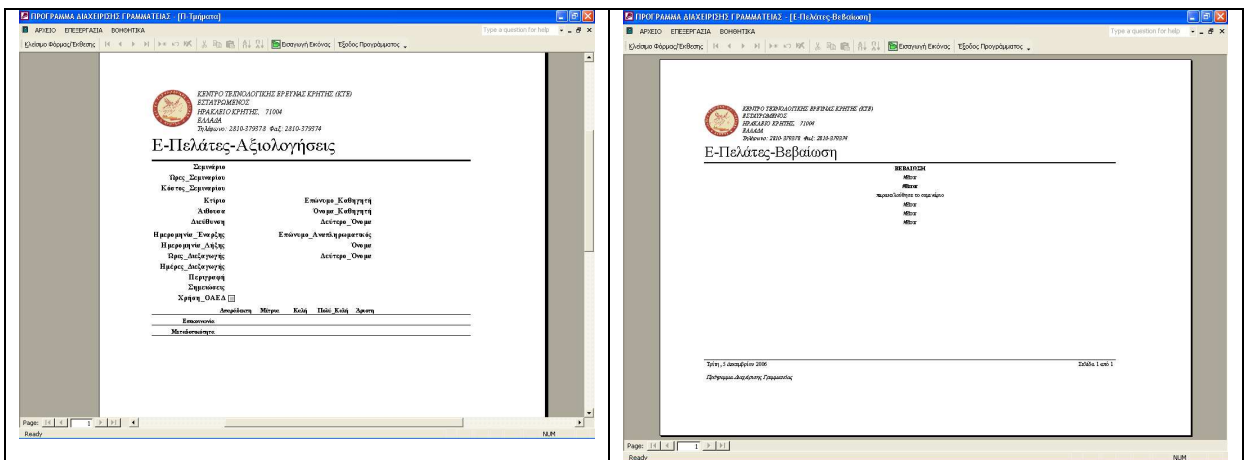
ΠΡΟΓΡΑΜΜΑ ΔΙΑΧΕΙΡΙΣΗΣ ΓΡΑΜΜΑΤΕΙΑΣ - [Π-Τμήματα]

ΑΡΧΕΙΟ ΕΠΕΞΕΡΓΑΣΙΑ ΒΟΗΘΗΤΙΚΑ

Type a question for help

Κλείσιμο Φόρμας/Έκθεσης

Εισαγωγή Εικόνας Έξοδος Προγράμματος

ΚΕΝΤΡΟ ΤΕΧΝΟΛΟΓΙΚΗΣ ΕΡΕΥΝΑΣ ΚΡΗΤΗΣ (ΚΤΕ)
ΕΣΤΑΥΡΩΜΕΝΟΣ
ΗΡΑΚΛΕΙΟ ΚΡΗΤΗΣ, 71004
ΕΛΛΑΔΑ
Τηλέφωνο: 2810-379578 Φαξ: 2810-379574

Ε-Πελάτες-Αξιολογήσεις

Σεμινάριο
Ώρες_Σεμιναρίου
Κόστος_Σεμιναρίου
Κτίριο
Αίθουσα
Διεύθυνση
Ημερομηνία_Έναρξης
Ημερομηνία_Λήξης
Ώρες_Διεξαγωγής
Ημέρες_Διεξαγωγής
Περιγραφή
Σημειώσεις
Χρήση_ΟΑΕΔ

Επώνυμο_Καθηγητή
Όνομα_Καθηγητή
Δεύτερο_Όνομα
Επώνυμο_Αντικηρυκτικός
Όνομα
Δεύτερο_Όνομα

| | Ανεπαρκής | Μέτρια | Καλή | Πολύ_Καλή | Άριστη |
|---|---|---|---|---|---|
| Επικοινωνία | | | | | |
| Μεταδοτικότητα | | | | | |

Page: 1

Ready

NUM

ΠΡΟΓΡΑΜΜΑ ΔΙΑΧΕΙΡΙΣΗΣ ΓΡΑΜΜΑΤΕΙΑΣ - [Ε-Πελάτες-Βεβαίωση]

ΑΡΧΕΙΟ ΕΠΕΞΕΡΓΑΣΙΑ ΒΟΗΘΗΤΙΚΑ

Type a question for help

Κλείσιμο Φόρμας/Έκθεσης

Εισαγωγή Εικόνας Έξοδος Προγράμματος

ΚΕΝΤΡΟ ΤΕΧΝΟΛΟΓΙΚΗΣ ΕΡΕΥΝΑΣ ΚΡΗΤΗΣ (ΚΤΕ)
ΕΣΤΑΥΡΩΜΕΝΟΣ
ΗΡΑΚΛΕΙΟ ΚΡΗΤΗΣ, 71004
ΕΛΛΑΔΑ
Τηλέφωνο: 2810-379578 Φαξ: 2810-379574

Ε-Πελάτες-Βεβαίωση

ΒΕΒΑΙΩΣΗ
#Error
#Error
παρακολούθησε το σεμινάριο
#Error
#Error
#Error

Τρίτη, 5 Δεκεμβρίου 2006

Σελίδα 1 από 1

Πρόγραμμα Διαχείρισης Γραμματείας

Page: 1

Ready

NUM